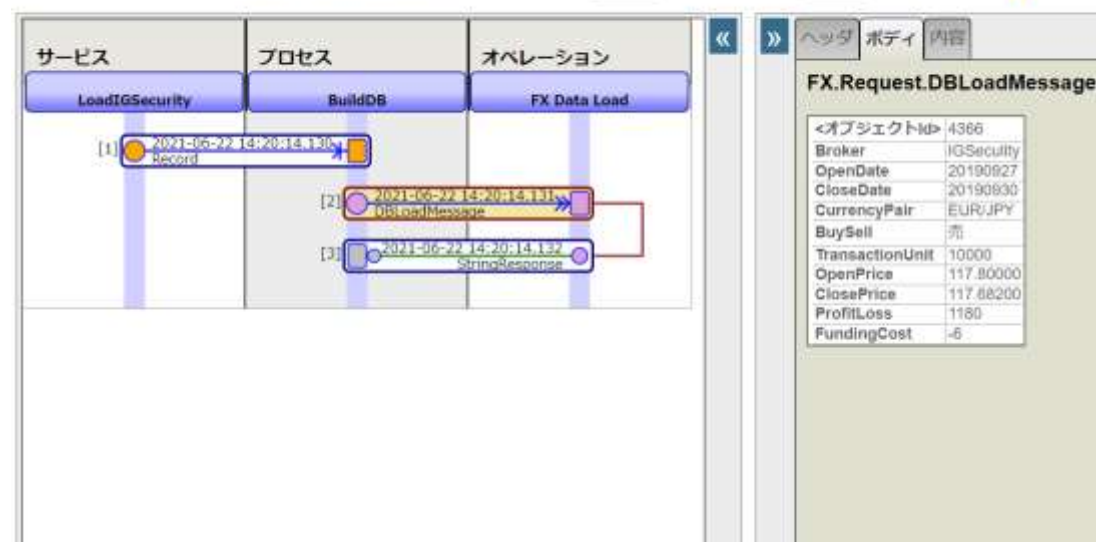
サービス

プロセス

オペレーション

LoadIGSecurity

BuildDB

FX Data Load

[1] 2021-06-22 14:20:14.130 Record

[2] 2021-06-22 14:20:14.131 DBLoadMessage

[3] 2021-06-22 14:20:14.132 StringResponse

«

»

ヘッダ ボディ 内容

FX.Request.DBLoadMessage

| <オブジェクトId> | 4366 |
|---|---|
| Broker | IGSecuity |
| OpenDate | 20190927 |
| CloseDate | 20190930 |
| CurrencyPair | EUR/JPY |
| BuySell | 売 |
| TransactionUnit | 10000 |
| OpenPrice | 117.80000 |
| ClosePrice | 117.68200 |
| ProfitLoss | 1180 |
| FundingCost | -6 |